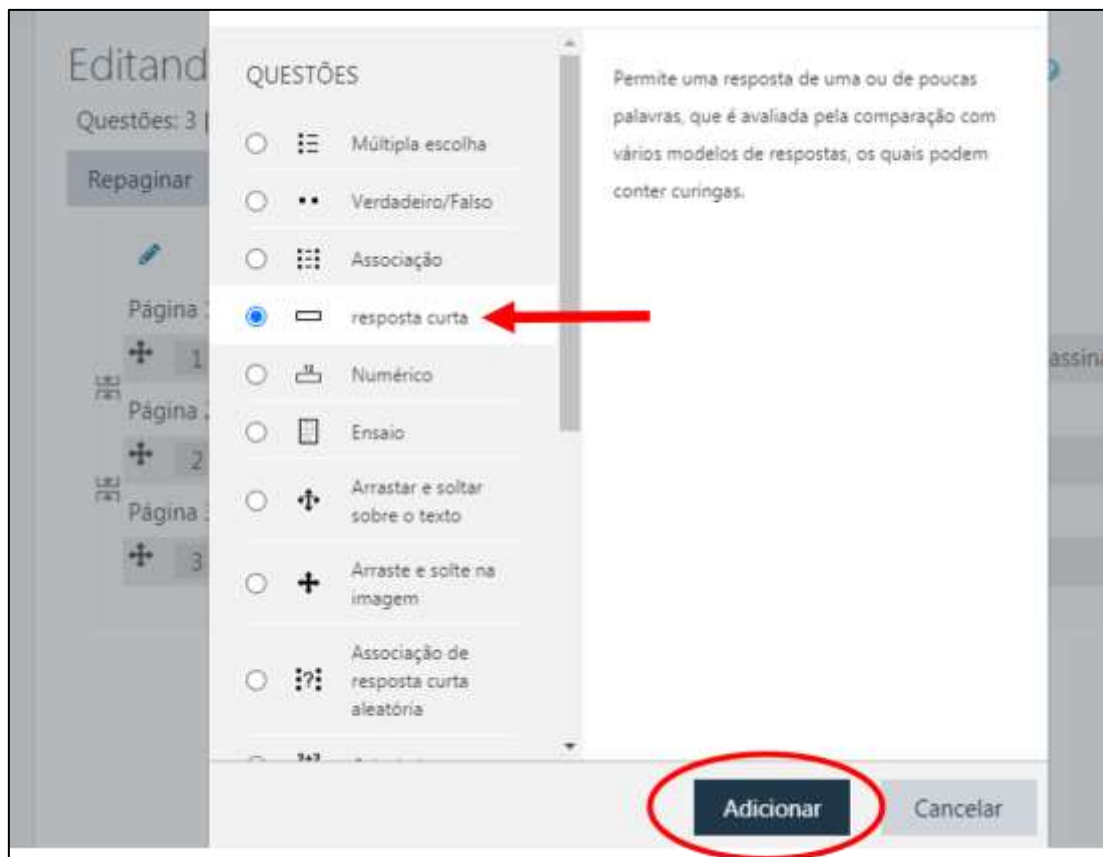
Editand

Questões: 3 |

Repaginar

Página

1

Página

2

Página

3

assina

QUESTÕES

Múltipla escolha

Verdadeiro/Falso

Associação

resposta curta

Numérico

Ensaio

Arrastar e soltar sobre o texto

Arraste e solte na imagem

Associação de resposta curta aleatória

Permite uma resposta de uma ou de poucas palavras, que é avaliada pela comparação com vários modelos de respostas, os quais podem conter curingas.

Adicionar

Cancelar